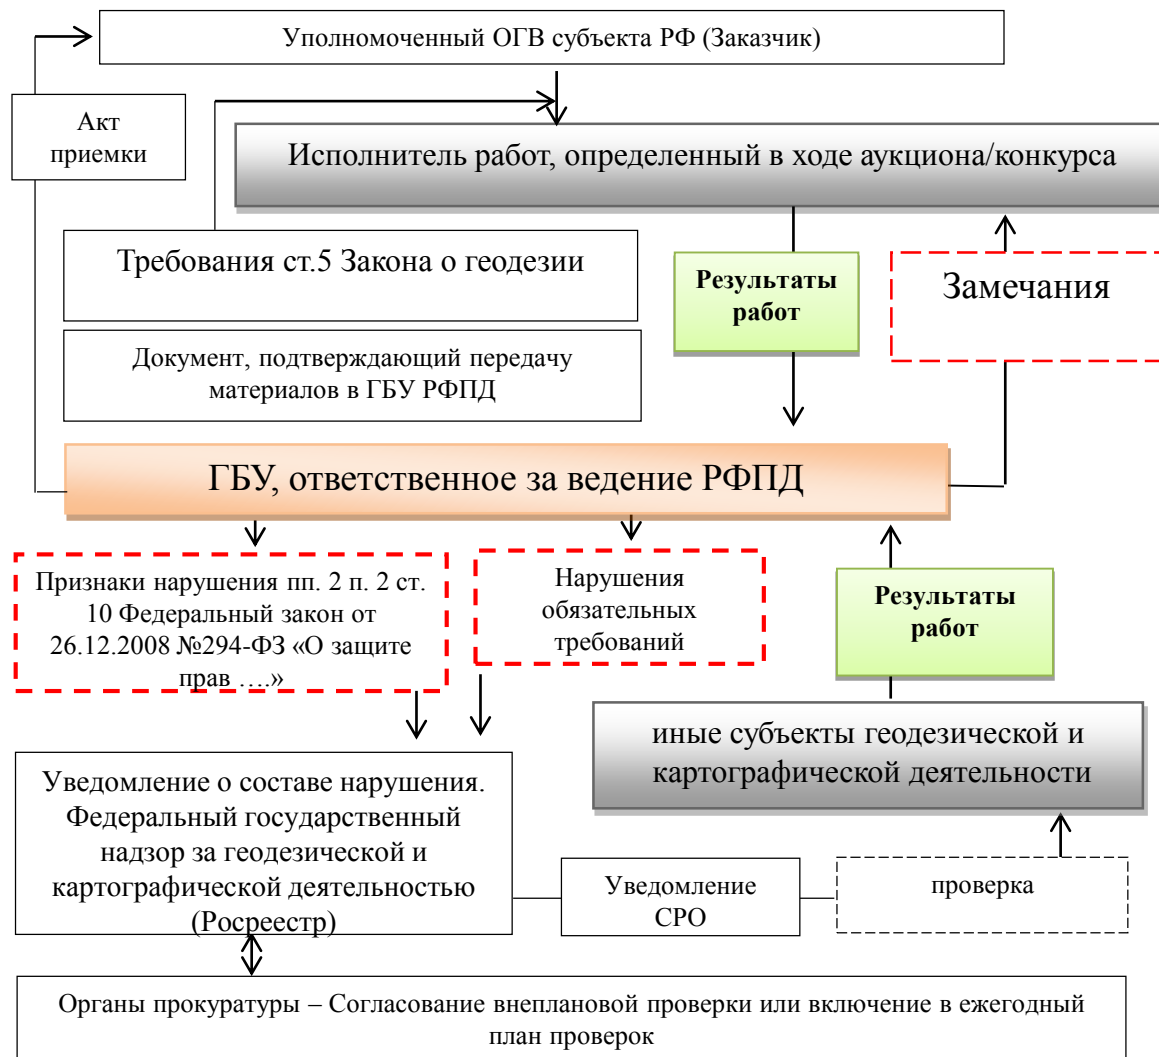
Уполномоченный ОГВ субъекта РФ (Заказчик)

Акт приемки

Исполнитель работ, определенный в ходе аукциона/конкурса

Требования ст.5 Закона о геодезии

Результаты работ

Замечания

Документ, подтверждающий передачу материалов в ГБУ РФПД

ГБУ, ответственное за ведение РФПД

Признаки нарушения пп. 2 п. 2 ст. 10 Федеральный закон от 26.12.2008 №294-ФЗ «О защите прав ….»

Нарушения обязательных требований

Результаты работ

иные субъекты геодезической и картографической деятельности

Уведомление о составе нарушения. Федеральный государственный надзор за геодезической и картографической деятельностью (Росреестр)

Уведомление СРО

проверка

Органы прокуратуры – Согласование внеплановой проверки или включение в ежегодный план проверок